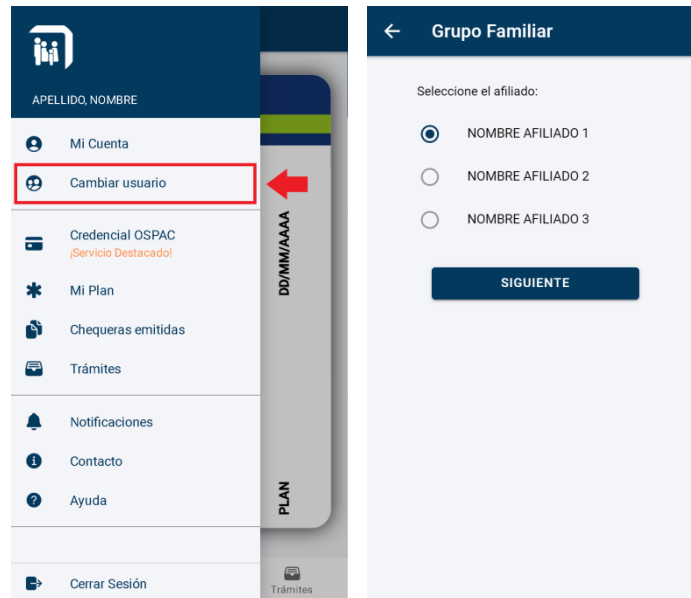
APELLIDO, NOMBRE

Mi Cuenta

Cambiar usuario

Credencial OSPAC
¡Servicio Destacado!

Mi Plan

Chequeras emitidas

Trámites

Notificaciones

Contacto

Ayuda

Cerrar Sesión

DD/MM/AAAA

PLAN

Trámites

Grupo Familiar

Seleccione el afiliado:

NOMBRE AFILIADO 1

NOMBRE AFILIADO 2

NOMBRE AFILIADO 3

SIGUIENTE